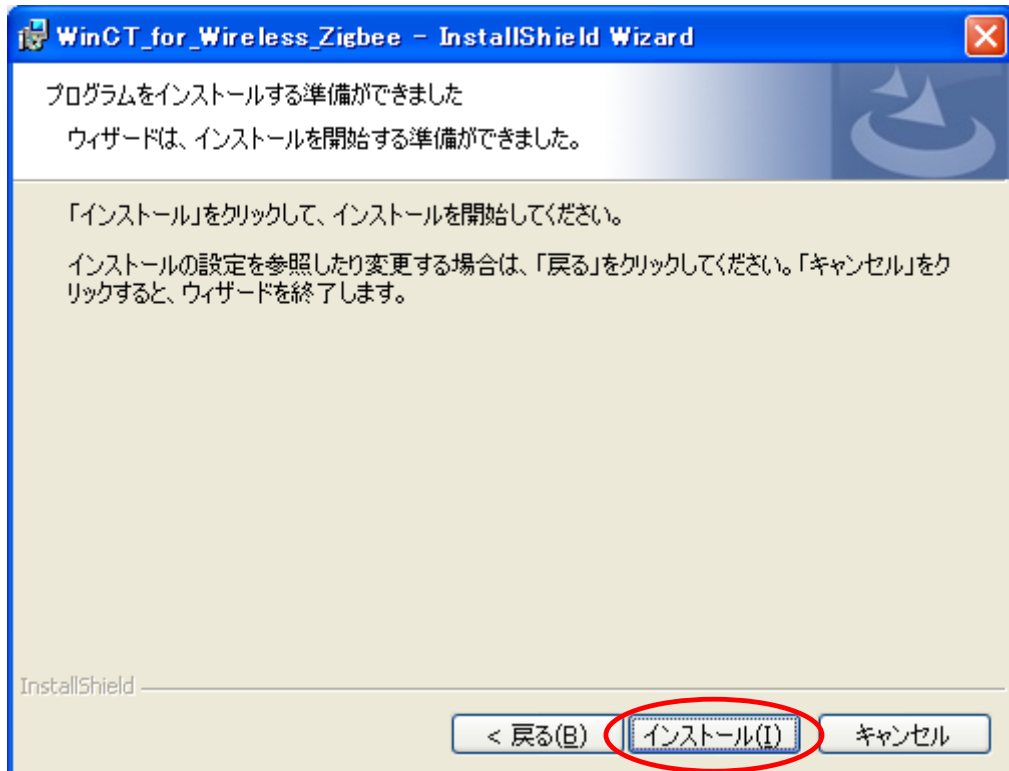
WinCT_for_Wireless_Zigbee - InstallShield Wizard

プログラムをインストールする準備ができました

ウィザードは、インストールを開始する準備ができました。

「インストール」をクリックして、インストールを開始してください。

インストールの設定を参照したり変更する場合は、「戻る」をクリックしてください。「キャンセル」をクリックすると、ウィザードを終了します。

InstallShield

< 戻る(B)

インストール(I)

キャンセル